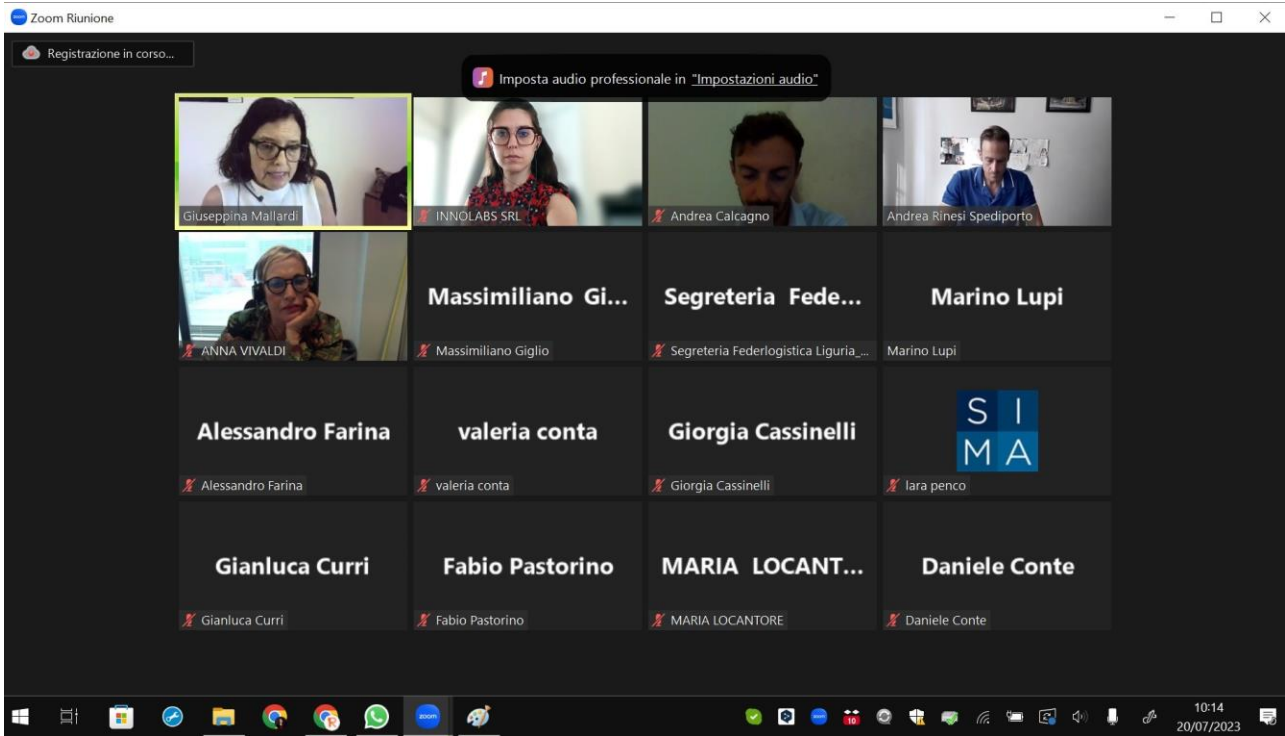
Zoom Riunione

Registrazione in corso...

Imposta audio professionale in "Impostazioni audio"

Giuseppina Mallardi

INNOLABS SRL

Andrea Calcagno

Andrea Rinesi Spediporto

ANNA VIVALDI

Massimiliano Gi...

Massimiliano Giglio

Segreteria Fede...

Segreteria Federlogistica Liguria_...

Marino Lupi

Marino Lupi

Alessandro Farina

Alessandro Farina

valeria conta

valeria conta

Giorgia Cassinelli

Giorgia Cassinelli

S I
M A

lara penco

Gianluca Curri

Gianluca Curri

Fabio Pastorino

Fabio Pastorino

MARIA LOCANT...

MARIA LOCANTORE

Daniele Conte

Daniele Conte

10:14
20/07/2023